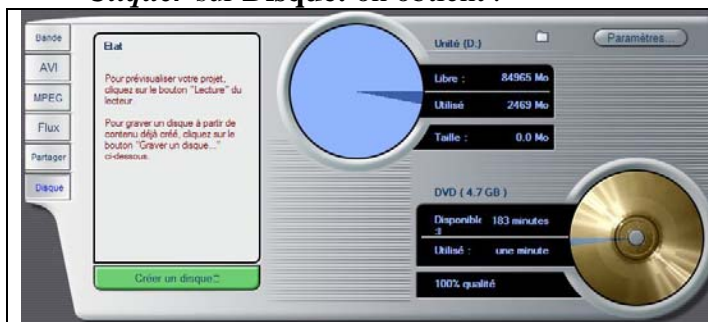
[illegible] sur Disque. on obtient :

Bande

AVI

MPEG

Flux

Partager

Disque

Etat

Pour prévisualiser votre projet, cliquez sur le bouton "Lecture" du lecteur

Pour graver un disque à partir de contenu déjà créé, cliquez sur le bouton "Graver un disque..." ci-dessous.

Créer un disque

Unité (D:)

Paramètres...

Libre : 84965 Mo

Utilisé 2469 Mo

Taille : 0.0 Mo

DVD ( 4.7 GB )

Disponible : 183 minutes

Utilisé : une minute

100% qualité